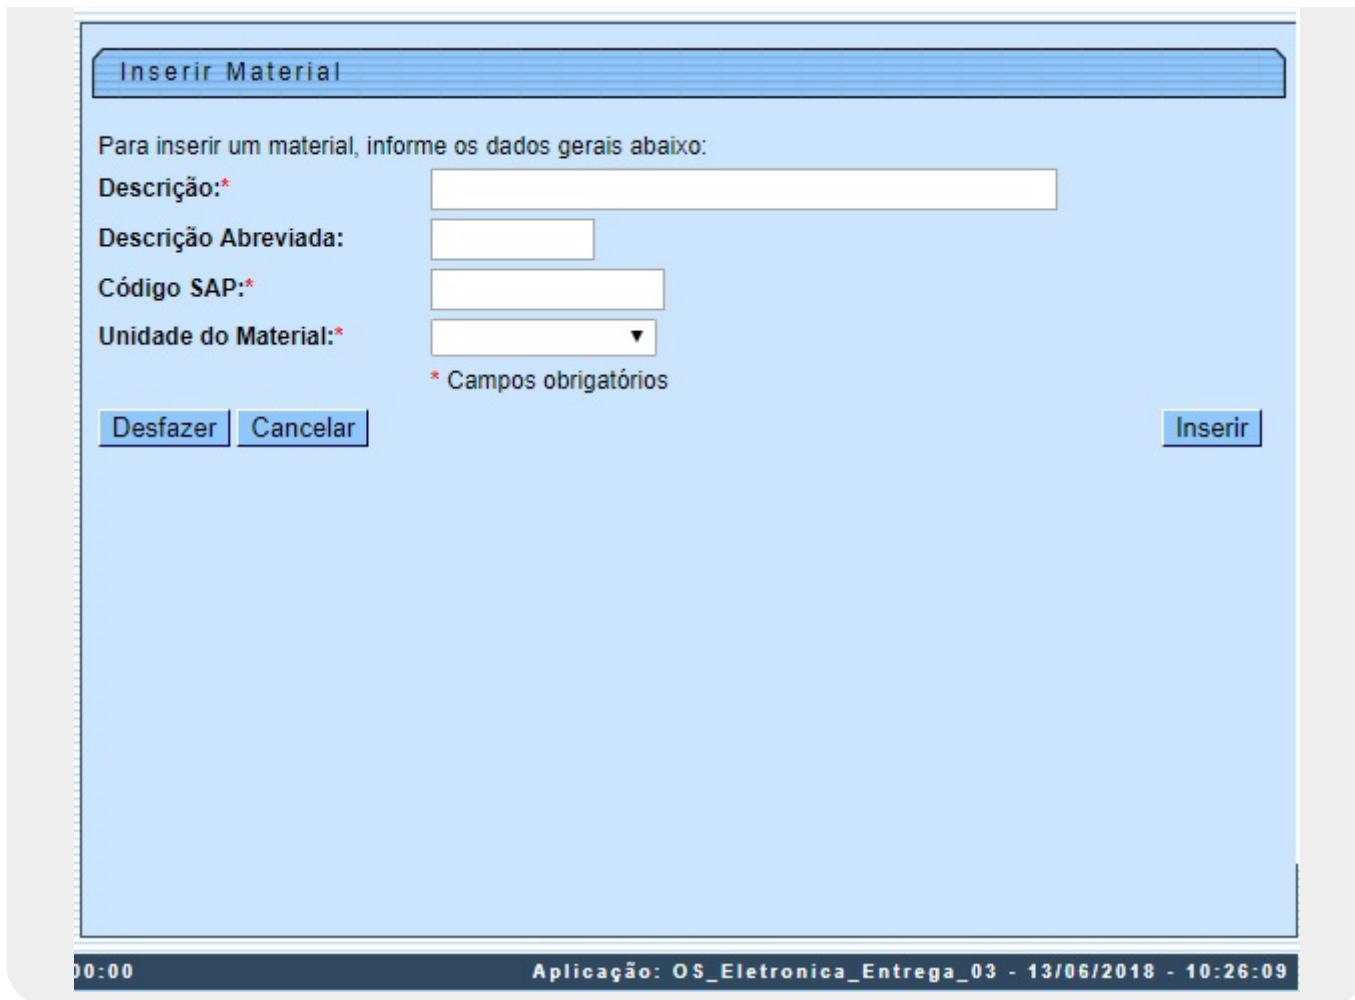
Inserir Material

Para inserir um material, informe os dados gerais abaixo:

Descrição:*

Descrição Abreviada:

Código SAP:*

Unidade do Material:*

* Campos obrigatórios

Desfazer Cancelar Inserir

0:00 Aplicação: OS_Eletronica_Entrega_03 - 13/06/2018 - 10:26:09